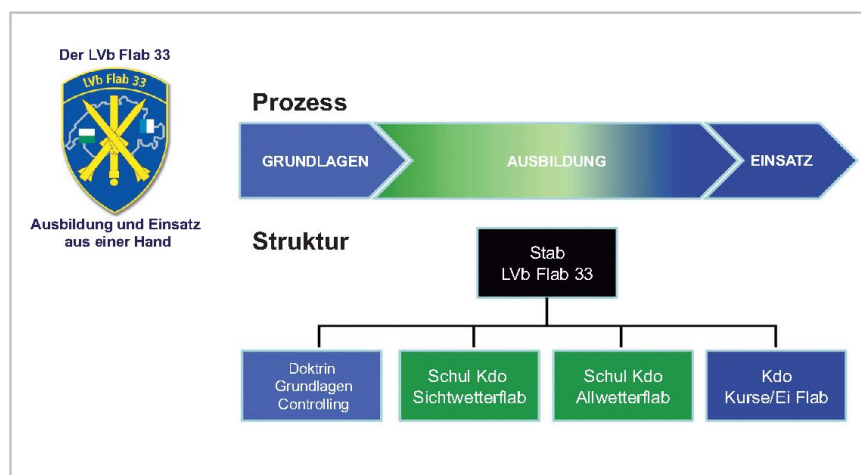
Der LVb Flab 33

LVb Flab 33

Ausbildung und Einsatz aus einer Hand

Prozess

GRUNDLAGEN

AUSBILDUNG

EINSATZ

Struktur

Stab
LVb Flab 33

Doktrin
Grundlagen
Controlling

Schul Kdo
Sichtwetterflab

Schul Kdo
Allwetterflab

Kdo
Kurse/Ei Flab